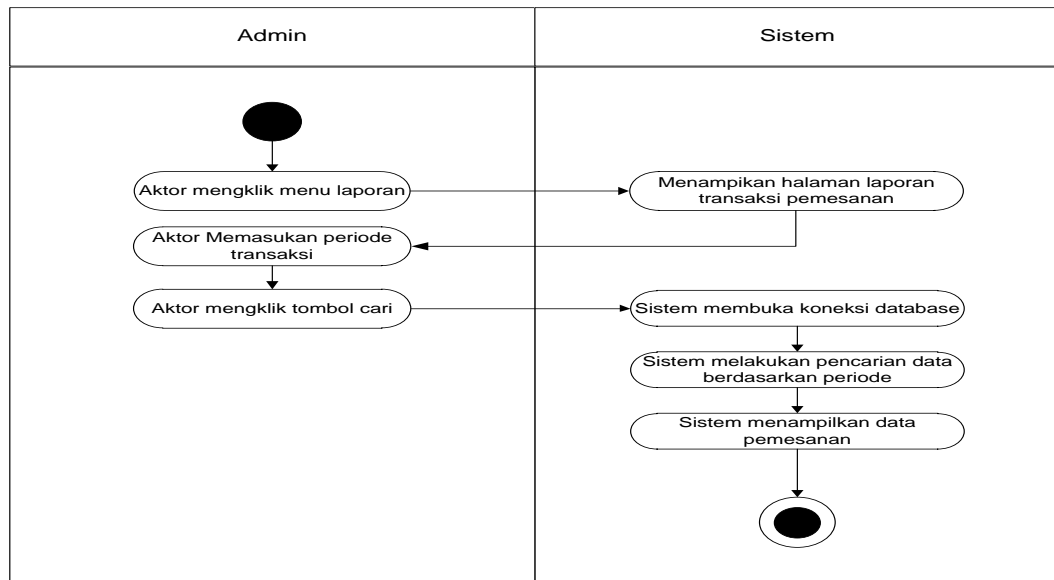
Admin

Sistem

Aktor mengklik menu laporan

Menampikan halaman laporan transaksi pemesanan

Aktor Memasukan periode transaksi

Aktor mengklik tombol cari

Sistem membuka koneksi database

Sistem melakukan pencarian data berdasarkan periode

Sistem menampilkan data pemesanan